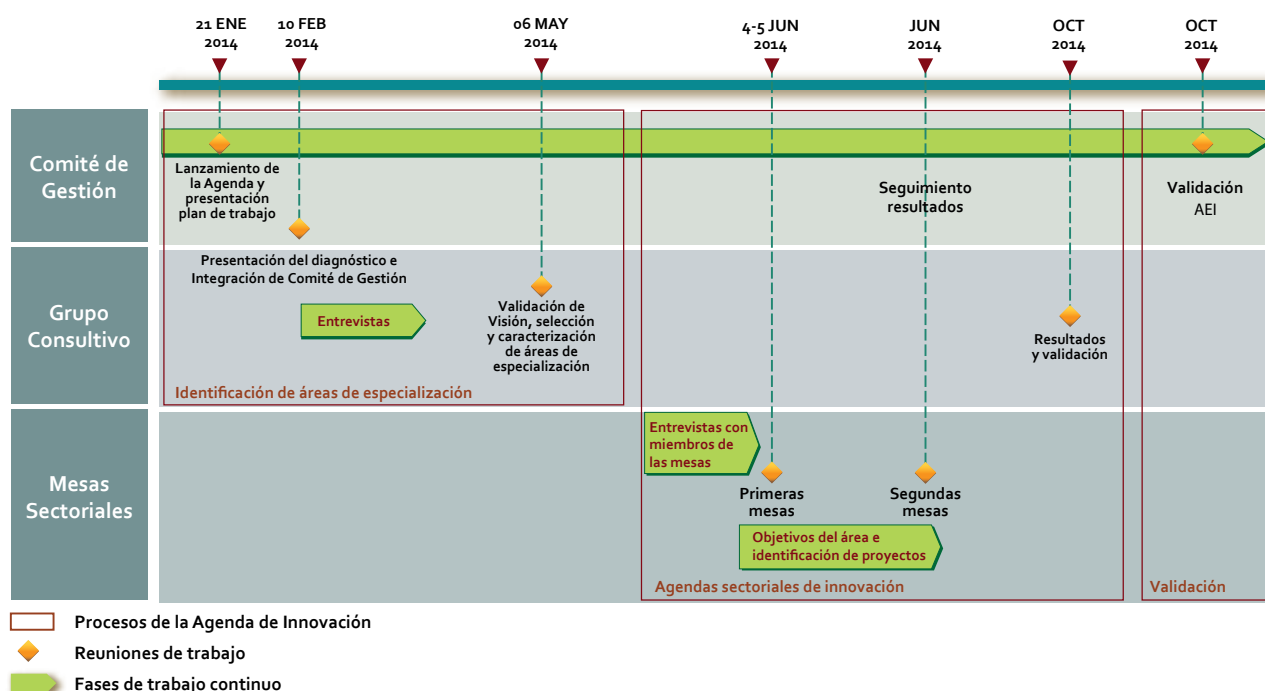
21 ENE 2014
10 FEB 2014
06 MAY 2014
4-5 JUN 2014
JUN 2014
OCT 2014
OCT 2014

Comité de Gestión

Lanzamiento de la Agenda y presentación plan de trabajo

Seguimiento resultados

Validación AEI

Grupo Consultivo

Presentación del diagnóstico e Integración de Comité de Gestión

Entrevistas

Validación de Visión, selección y caracterización de áreas de especialización

Resultados y validación

Identificación de áreas de especialización

Mesas Sectoriales

Entrevistas con miembros de las mesas

Primeras mesas

Segundas mesas

Objetivos del área e identificación de proyectos

Agendas sectoriales de innovación

Validación

Procesos de la Agenda de Innovación

Reuniones de trabajo

Fases de trabajo continuo